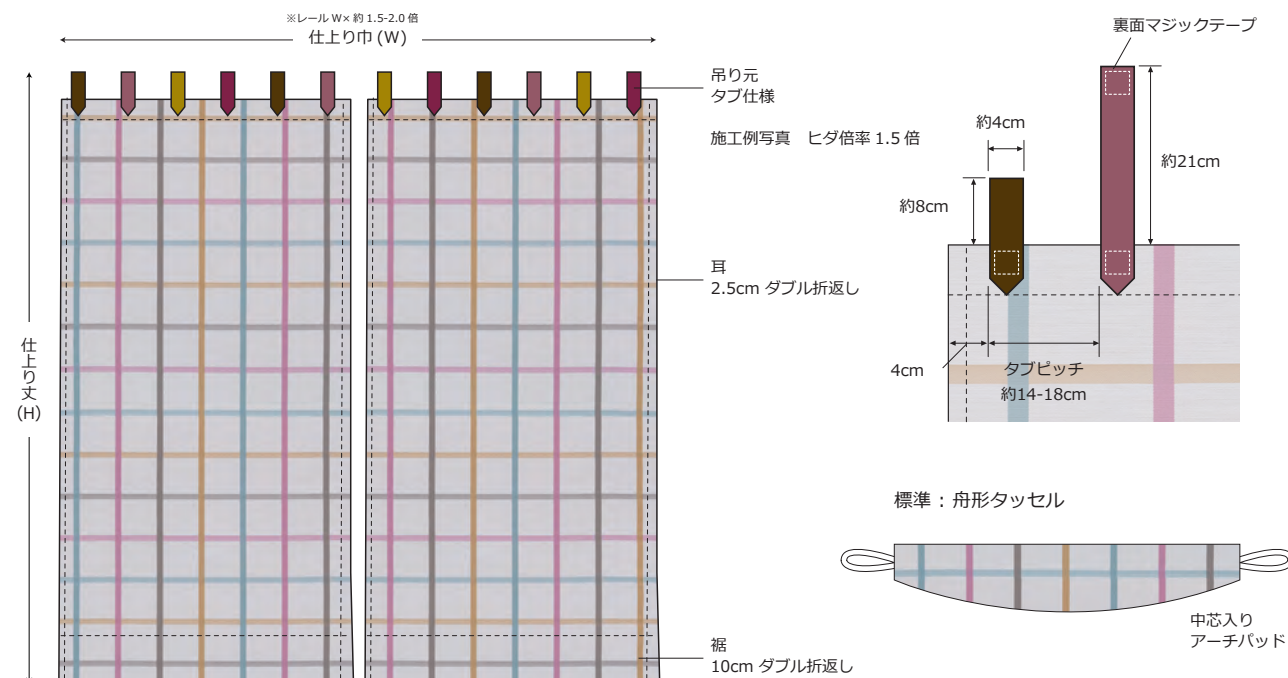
※レール W× 約 1.5-2.0 倍
仕上り巾 (W)

仕上り丈 (H)

吊り元
タブ仕様

施工例写真　ヒダ倍率 1.5 倍

耳
2.5cm ダブル折返し

裾
10cm ダブル折返し

裏面マジックテープ

約4cm

約21cm

約8cm

4cm

タブピッチ
約14-18cm

標準：舟形タッセル

中芯入り
アーチパッド